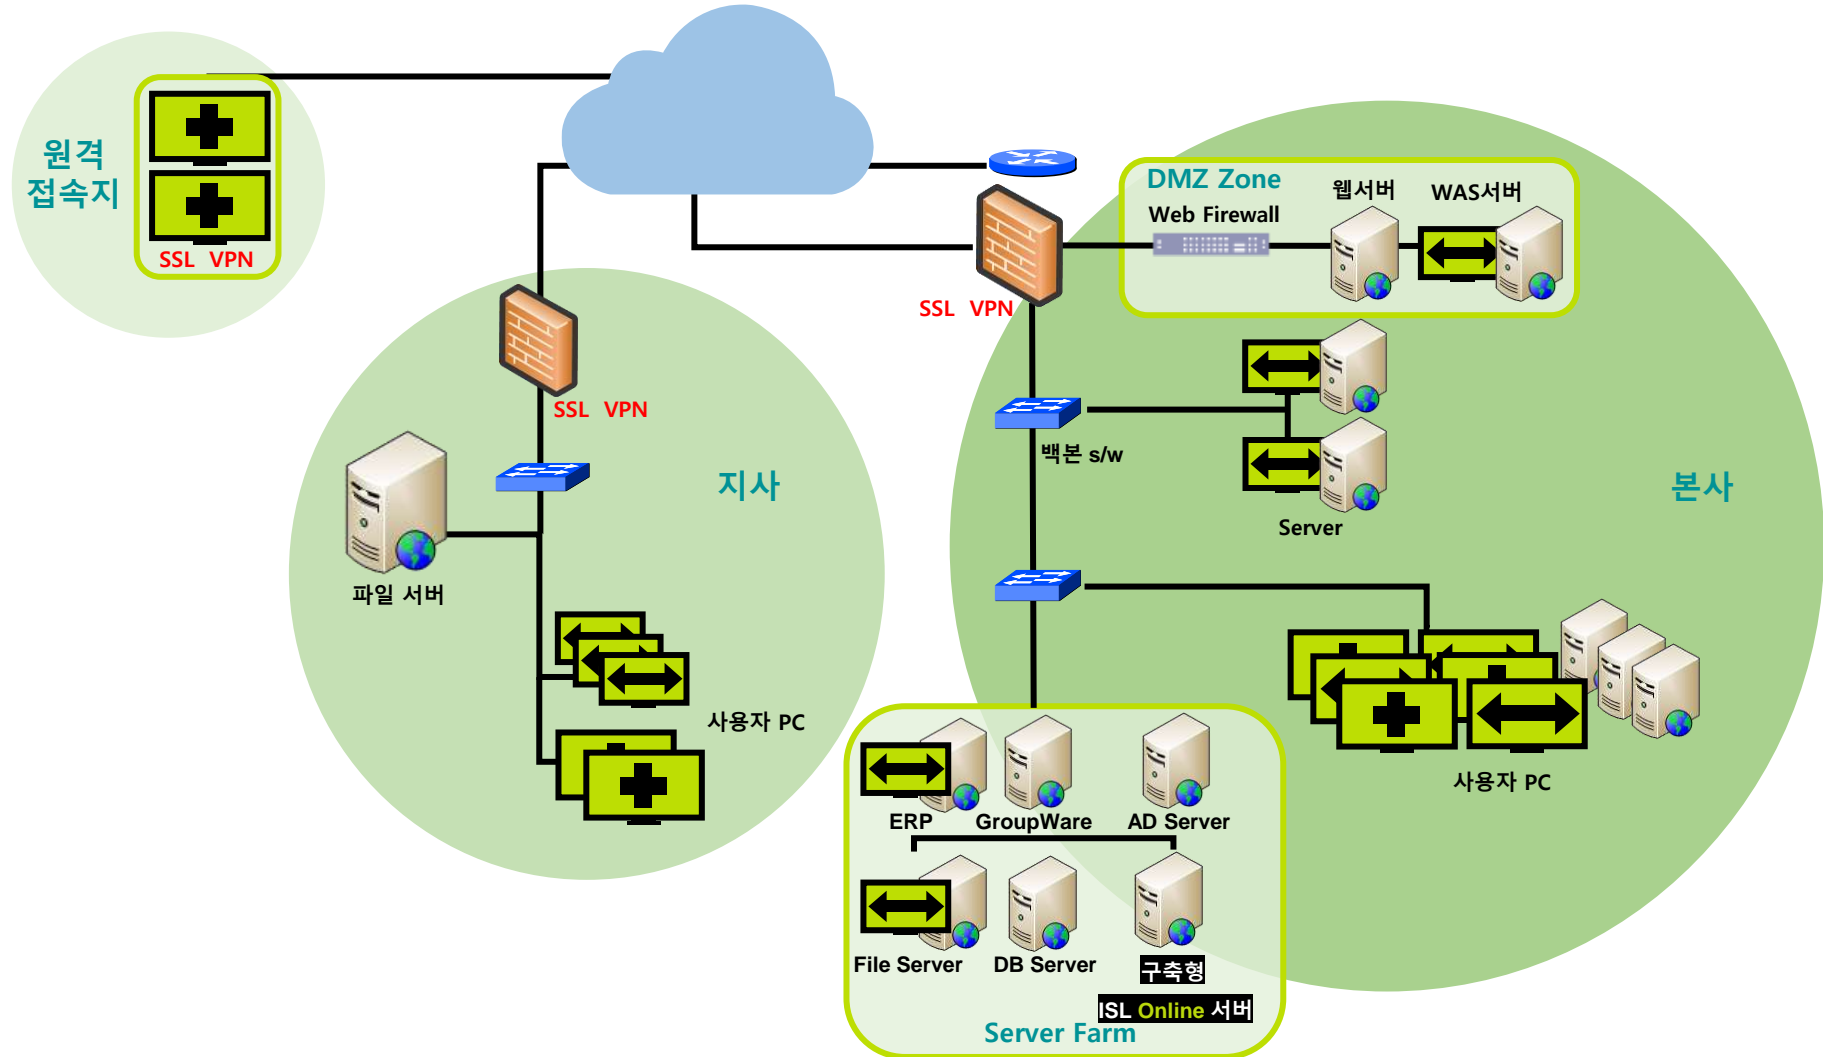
원격
접속지

SSL VPN

SSL VPN

지사

파일 서버

사용자 PC

SSL VPN

DMZ Zone
Web Firewall

웹서버

WAS서버

백본 s/w

Server

본사

사용자 PC

ERP

GroupWare

AD Server

File Server

DB Server

구축형
ISL Online 서버

Server Farm